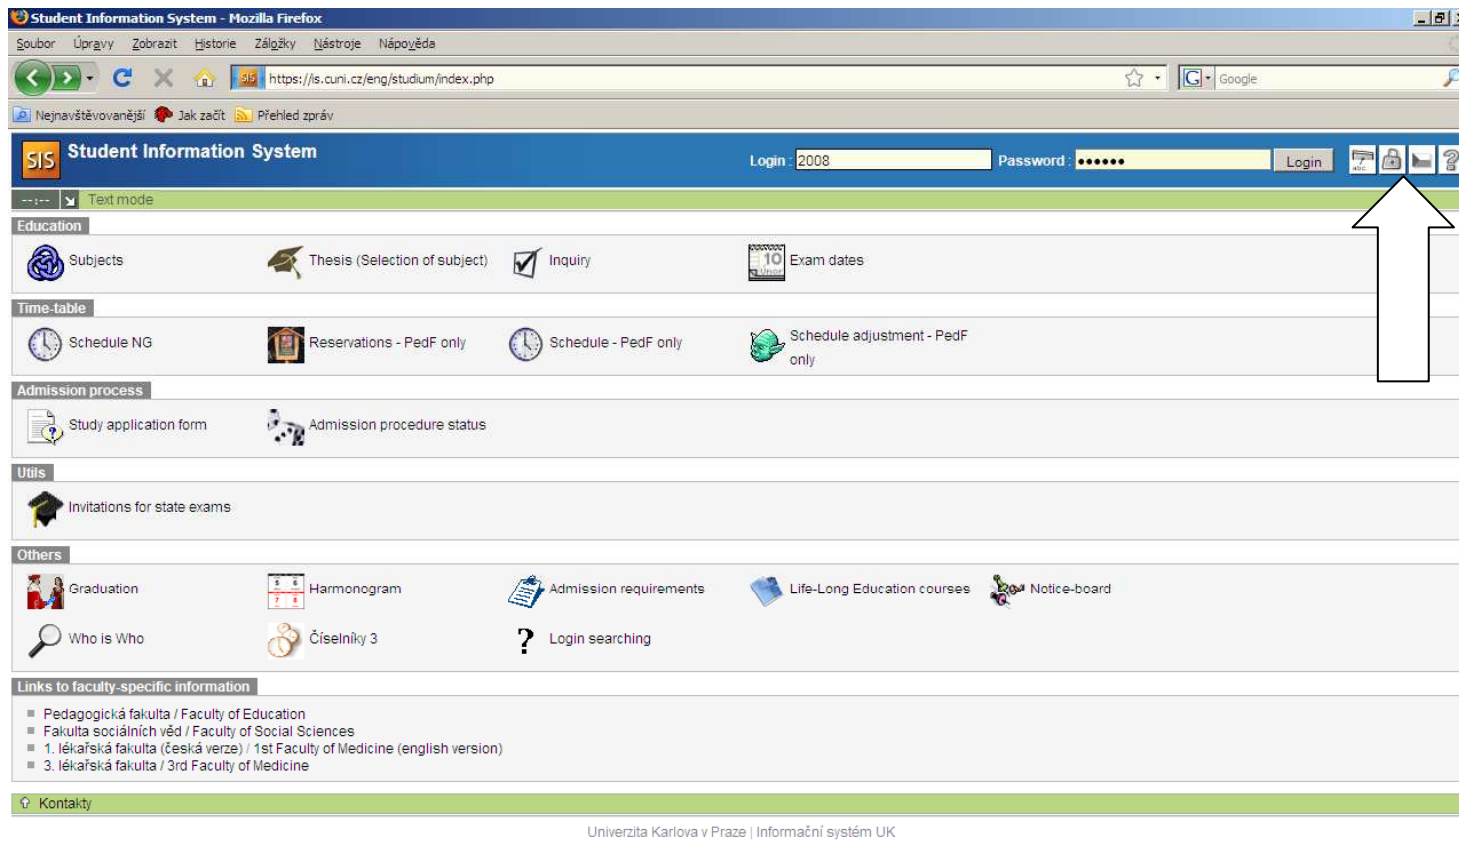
Student Information System - Mozilla Firefox

Soubor Úpravy Zobrazit Historie Záložky Nástroje Nápověda

https://is.cuni.cz/eng/studium/index.php

Google

Nejnavštěvovanější Jak začít Přehled zpráv

SIS Student Information System

Login : 2008 Password : •••••• Login

--:-- Text mode

Education

Subjects Thesis (Selection of subject) Inquiry 10 Únor Exam dates

Time-table

Schedule NG Reservations - PedF only Schedule - PedF only Schedule adjustment - PedF only

Admission process

Study application form Admission procedure status

Utils

Invitations for state exams

Others

Graduation Harmonogram Admission requirements Life-Long Education courses Notice-board

Who is Who Číselníky 3 Login searching

Links to faculty-specific information

- Pedagogická fakulta / Faculty of Education
- Fakulta sociálních věd / Faculty of Social Sciences
- 1. lékařská fakulta (česká verze) / 1st Faculty of Medicine (english version)
- 3. lékařská fakulta / 3rd Faculty of Medicine

Kontakty

Univerzita Karlova v Praze | Informační systém UK